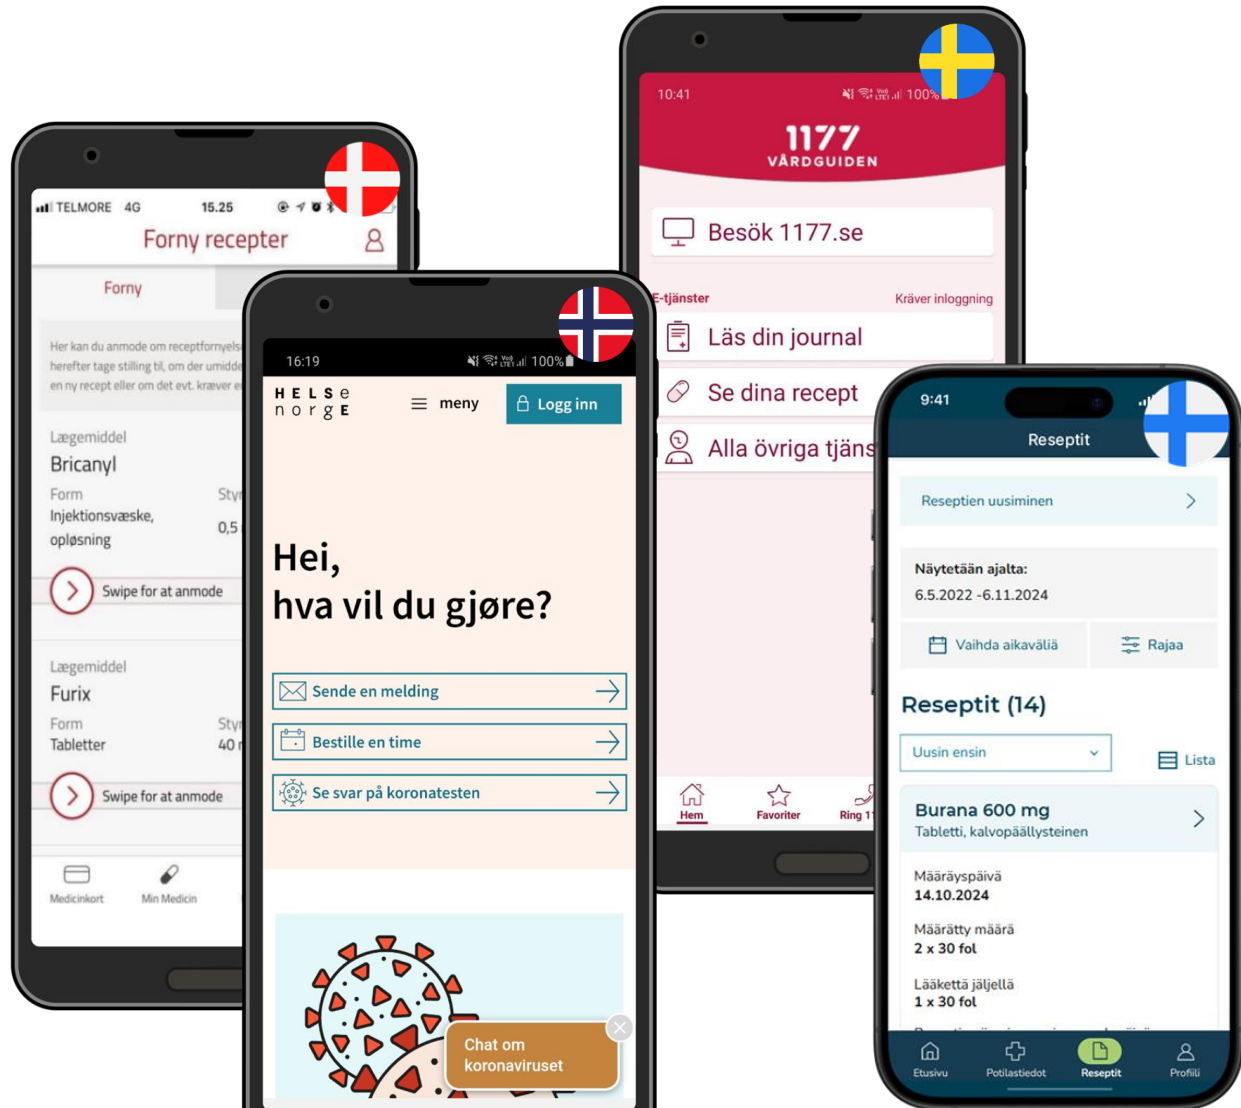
TELMORE 4G 15.25

Forny recepter

Forny

Her kan du anmode om receptfornyels herefter tage stilling til, om der umidde en ny recept eller om det evt. kræver e

Lægemiddel
Bricanyl

Form
Injektionsvæske, opløsning

Styr
0,5

Swipe for at anmode

Lægemiddel
Furix

Form
Tabletter

Styr
40

Swipe for at anmode

Medicinkort
Min Medicin

16:19 100%

HELSE
norge

meny

Logg inn

Hei,
hva vil du gjøre?

Sende en melding

Bestille en time

Se svar på koronatesten

Chat om koronaviruset

10:41 100%

1177
VÅRDGUIDEN

Besök 1177.se

E-tjänster
Kräver inloggning

Läs din journal

Se dina recept

Alla övriga tjäns

Hem
Favoriter
Ring 11

9:41

Reseptit

Reseptien uusiminen

Näytetään ajalta:
6.5.2022 -6.11.2024

Vaihda aikaväliä

Rajaa

Reseptit (14)

Uusin ensin

Lista

Burana 600 mg
Tabletti, kalvopäällysteinen

Määräyspäivä
14.10.2024

Määrätty määrä
2 x 30 fol

Lääkettä jäljellä
1 x 30 fol

Etusivu
Potilastiedot
Reseptit
Profiili